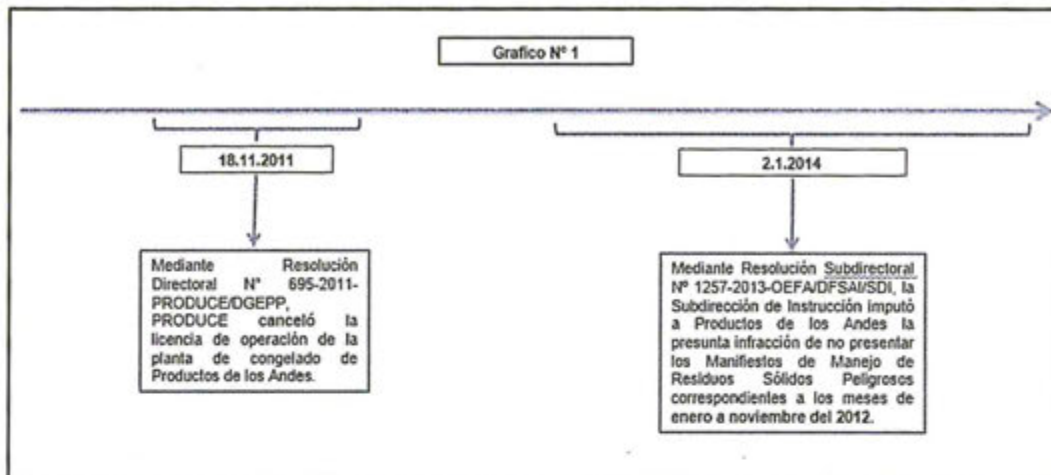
Grafico N° 1

18.11.2011

Mediante Resolución Directoral N° 695-2011-PRODUCE/DGEPP, PRODUCE canceló la licencia de operación de la planta de congelado de Productos de los Andes.

2.1.2014

Mediante Resolución Subdirectoral N° 1257-2013-OEFA/DFSAI/SDI, la Subdirección de Instrucción imputó a Productos de los Andes la presunta infracción de no presentar los Manifiestos de Manejo de Residuos Sólidos Peligrosos correspondientes a los meses de enero a noviembre del 2012.